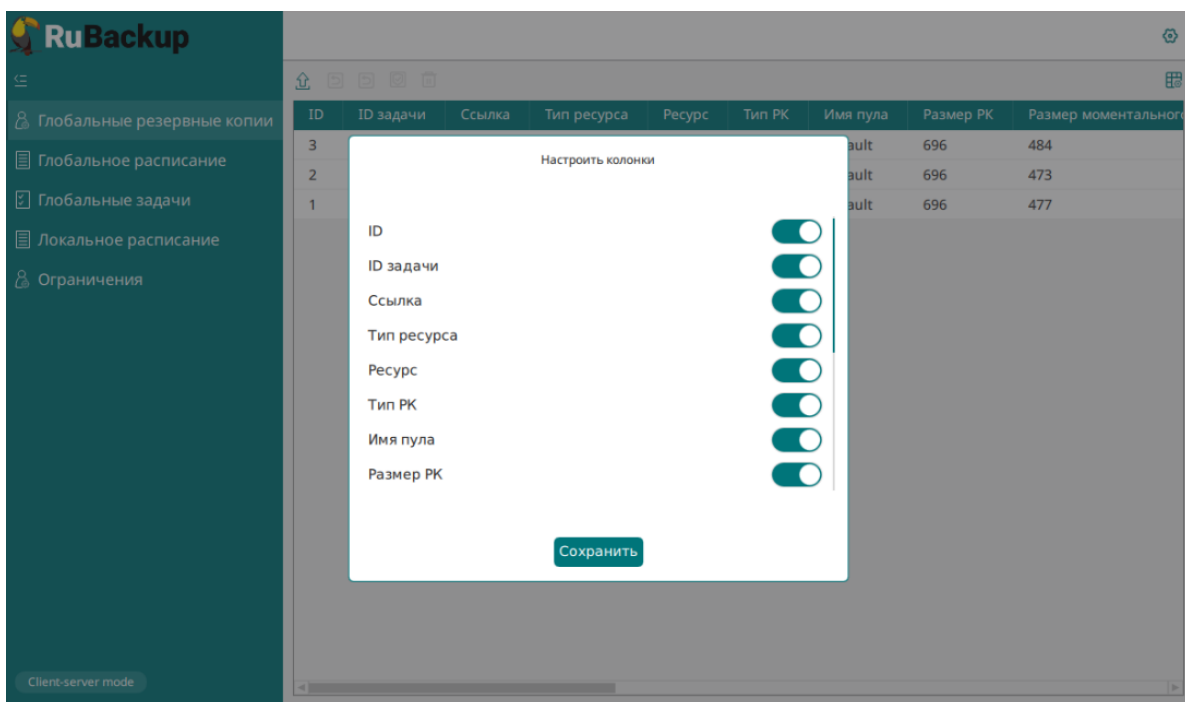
RuBackup

Глобальные резервные копии
Глобальное расписание
Глобальные задачи
Локальное расписание
Ограничения

Client-server mode

| ID | ID задачи | Ссылка | Тип ресурса | Ресурс | Тип РК | Имя пула | Размер РК | Размер моментального |
|---|---|---|---|---|---|---|---|---|
| 3 | | | | | | ault | 696 | 484 |
| 2 | | | | | | ault | 696 | 473 |
| 1 | | | | | | ault | 696 | 477 |

Настроить колонки

ID
ID задачи
Ссылка
Тип ресурса
Ресурс
Тип РК
Имя пула
Размер РК

Сохранить